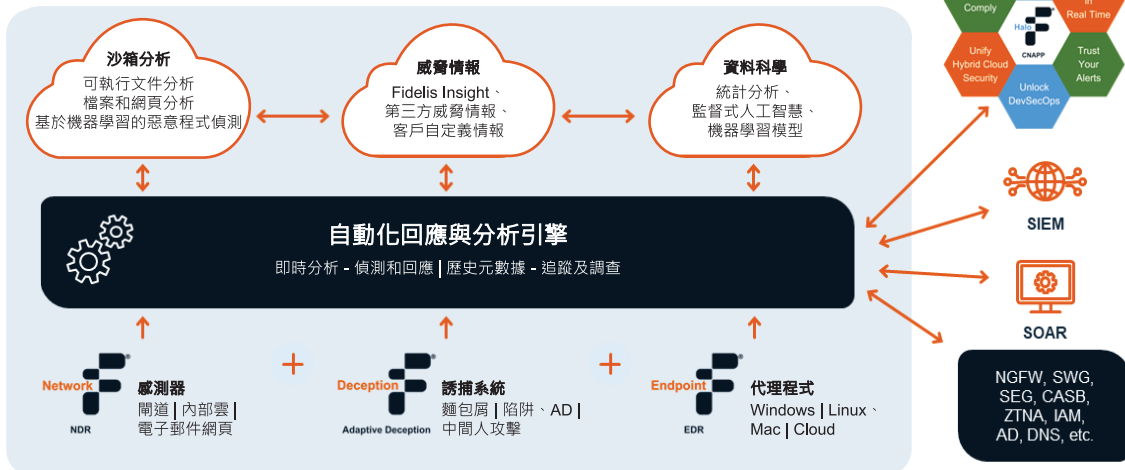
沙箱分析
可執行文件分析
檔案和網頁分析
基於機器學習的惡意程式偵測

威脅情報
Fidelis Insight、
第三方威脅情報、
客戶自定義情報

資料科學
統計分析、
監督式人工智慧、
機器學習模型

自動化回應與分析引擎
即時分析 - 偵測和回應 | 歷史元數據 - 追蹤及調查

Network
NDR
感測器
閘道 | 內部雲 |
電子郵件網頁

+

Deception
Adaptive Deception
誘捕系統
麵包屑 | 陷阱、AD |
中間人攻擊

+

Endpoint
EDR
代理程式
Windows | Linux、
Mac | Cloud

Comply
In Real Time
Halo
CNAPP
Unify Hybrid Cloud Security
Trust Your Alerts
Unlock DevSecOps

SIEM

SOAR

NGFW, SWG, SEG, CASB, ZTNA, IAM, AD, DNS, etc.